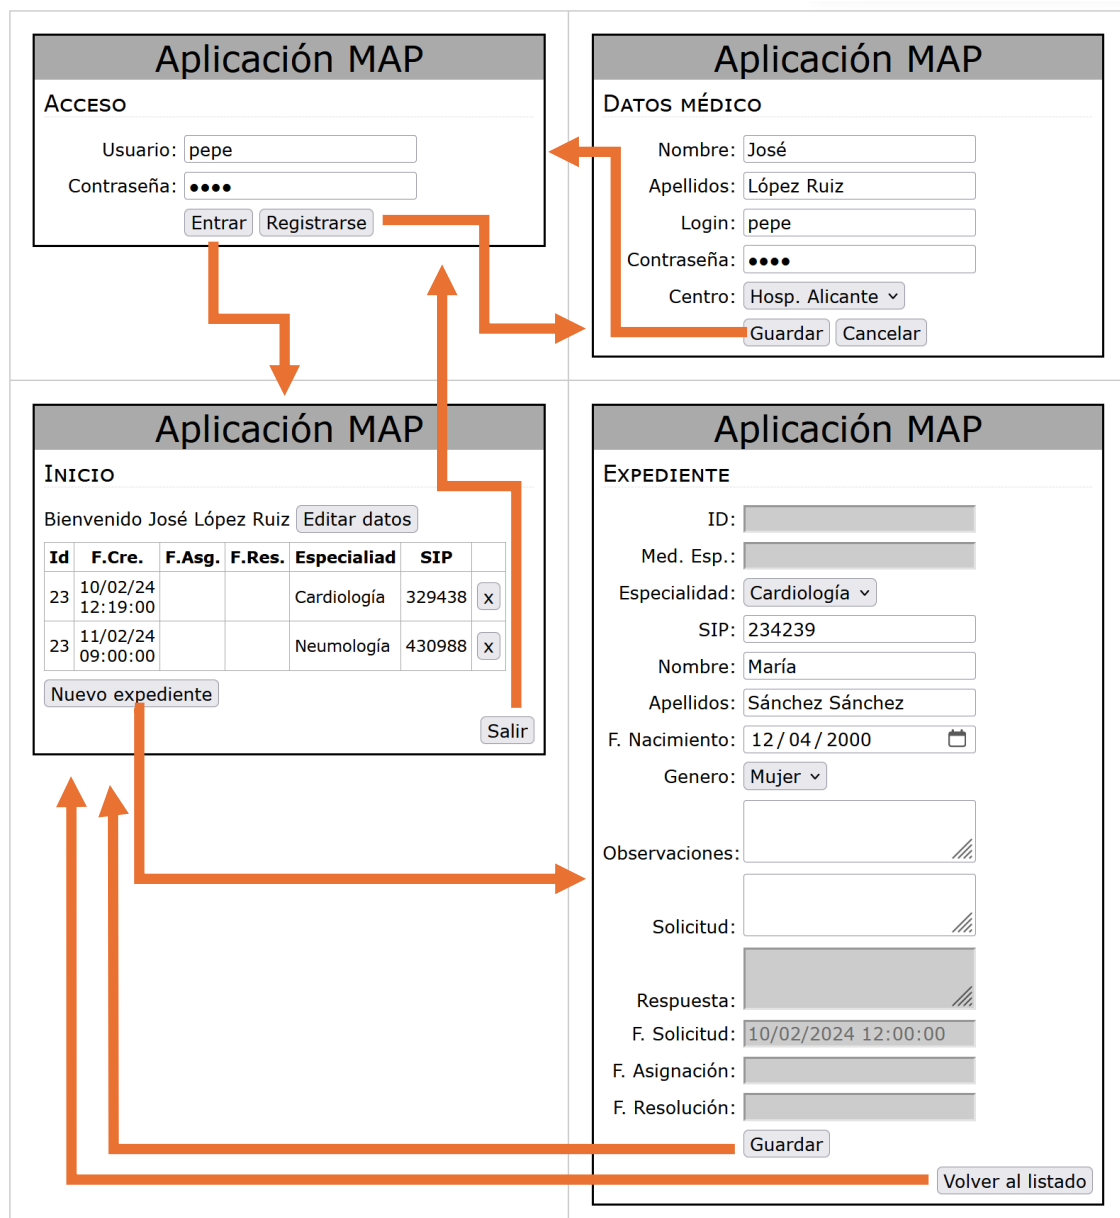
Aplicación MAP

Acceso

Usuario: pepe

Contraseña: ●●●●

Entrar Registrarse

Aplicación MAP

Datos médico

Nombre: José

Apellidos: López Ruiz

Login: pepe

Contraseña: ●●●●

Centro: Hosp. Alicante

Guardar Cancelar

Aplicación MAP

Inicio

Bienvenido José López Ruiz Editar datos

| Id | F.Cre. | F.Asg. | F.Res. | Especialiad | SIP | |
|---|---|---|---|---|---|---|
| 23 | 10/02/24 12:19:00 | | | Cardiología | 329438 | x |
| 23 | 11/02/24 09:00:00 | | | Neumología | 430988 | x |

Nuevo expediente

Salir

Aplicación MAP

Expediente

ID:

Med. Esp.:

Especialidad: Cardiología

SIP: 234239

Nombre: María

Apellidos: Sánchez Sánchez

F. Nacimiento: 12 / 04 / 2000

Genero: Mujer

Observaciones:

Solicitud:

Respuesta:

F. Solicitud: 10/02/2024 12:00:00

F. Asignación:

F. Resolución:

Guardar

Volver al listado